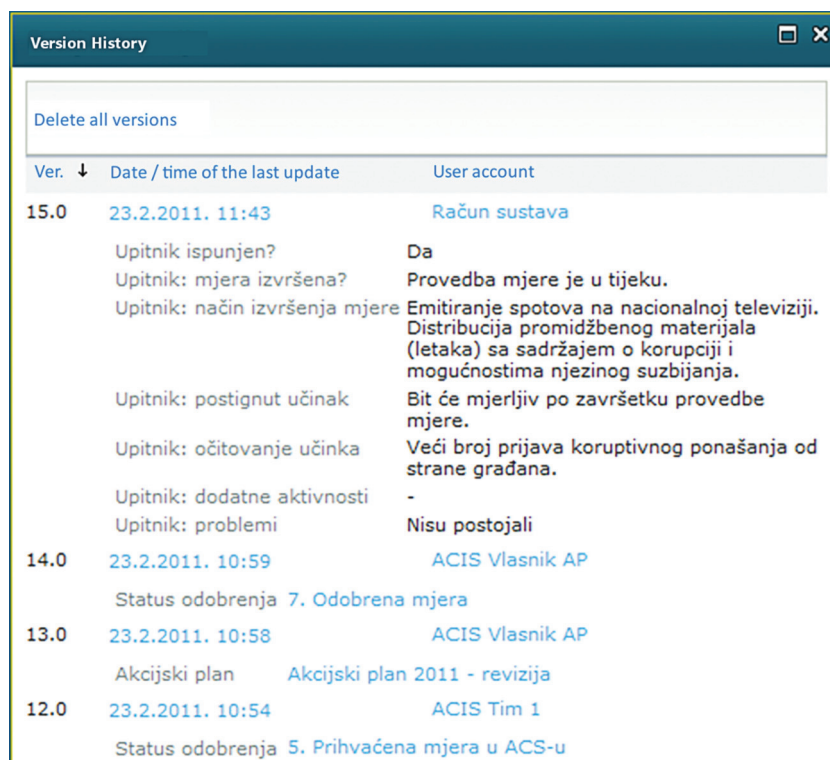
Version History

Delete all versions

Ver. ↓ Date / time of the last update User account

15.0 23.2.2011. 11:43 Račun sustava

Upitnik ispunjen? Da

Upitnik: mjera izvršena? Provedba mjere je u tijeku.

Upitnik: način izvršenja mjere Emitiranje spotova na nacionalnoj televiziji. Distribucija promidžbenog materijala (letaka) sa sadržajem o korupciji i mogućnostima njezinog suzbijanja.

Upitnik: postignut učinak Bit će mjerljiv po završetku provedbe mjere.

Upitnik: očitovanje učinka Veći broj prijava koruptivnog ponašanja od strane građana.

Upitnik: dodatne aktivnosti -

Upitnik: problemi Nisu postojali

14.0 23.2.2011. 10:59 ACIS Vlasnik AP

Status odobrenja 7. Odobrena mjera

13.0 23.2.2011. 10:58 ACIS Vlasnik AP

Akcijski plan Akcijski plan 2011 - revizija

12.0 23.2.2011. 10:54 ACIS Tim 1

Status odobrenja 5. Prihvaćena mjera u ACS-u